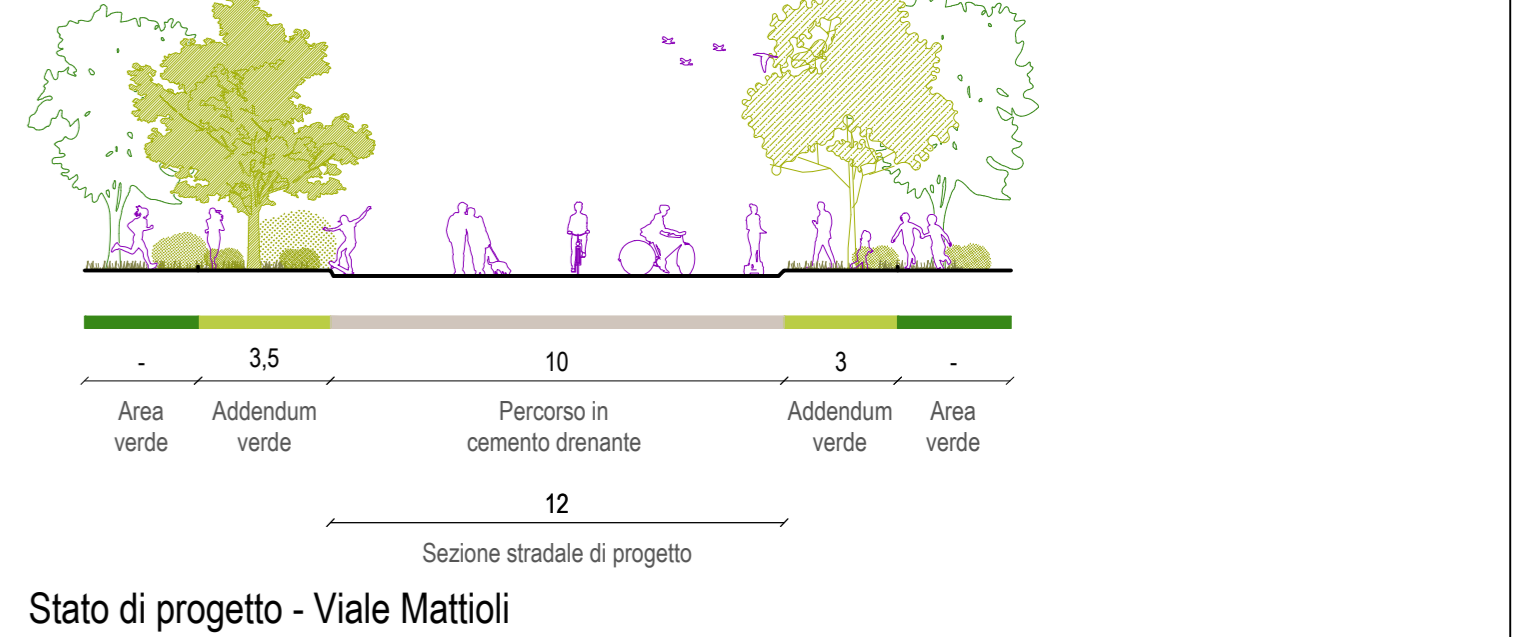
| - | 3,5 | 10 | 3 | - |
|---|---|---|---|---|
| Area verde | Addendum verde | Percorso in cemento drenante | Addendum verde | Area verde |

12

Sezione stradale di progetto

Stato di progetto - Viale Mattioli